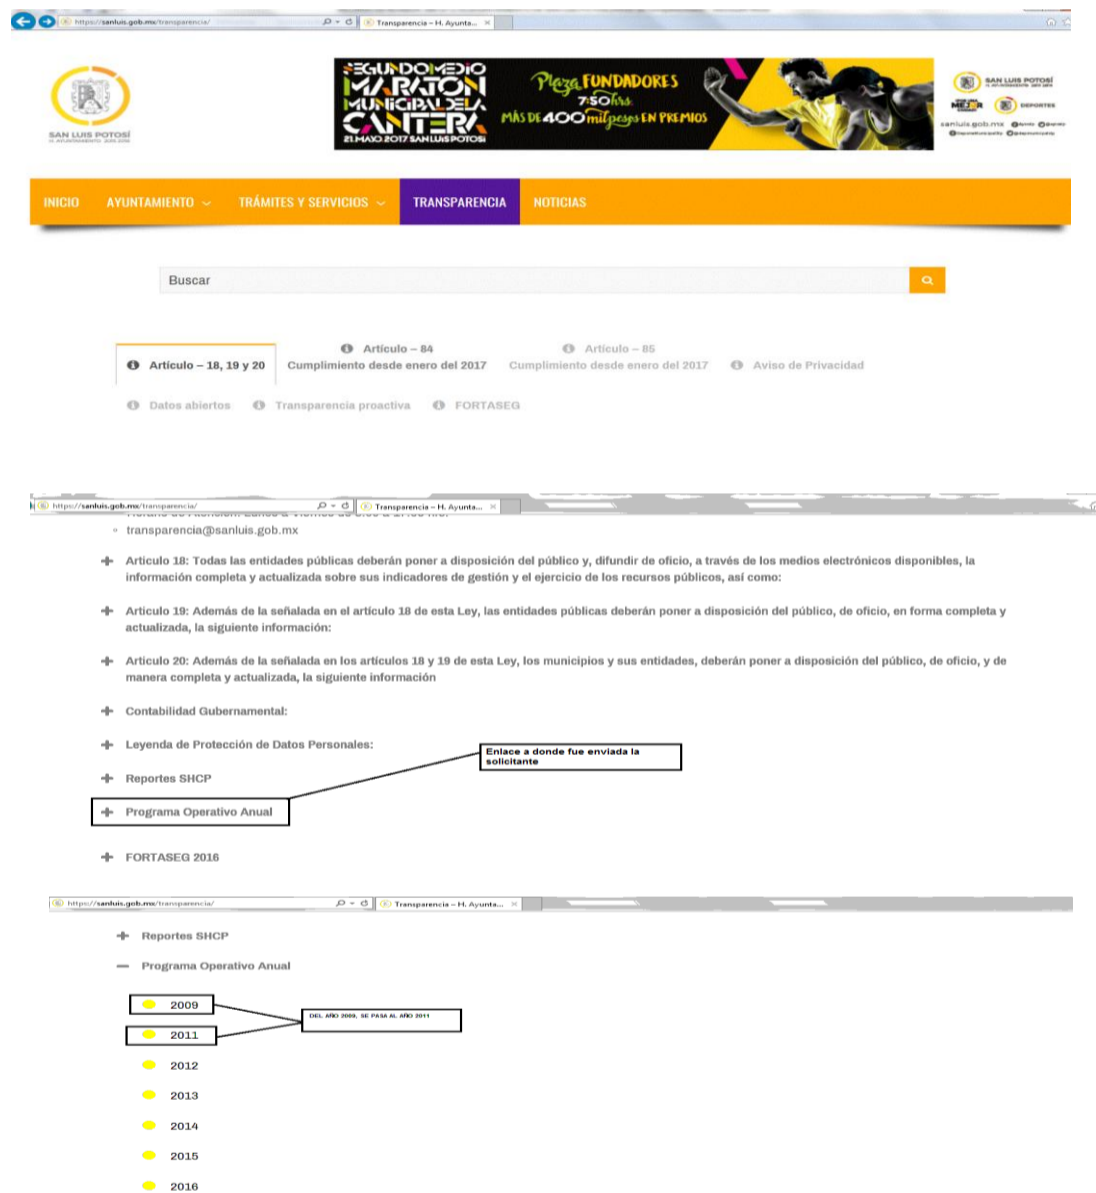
https://sanluis.gob.mx/transparencia/
Transparencia – H. Ayunta...

SAN LUIS POTOSÍ

SEGUNDO MEDIO MARATÓN MUNICIPAL DE LA CANTERA
21 MAYO 2017 SAN LUIS POTOSÍ
Plaza FUNDADORES 7:50 hrs.
MÁS DE 400 mil pesos EN PREMIOS

SAN LUIS POTOSÍ
DEPORTES
sanluis.gob.mx

INICIO AYUNTAMIENTO TRÁMITES Y SERVICIOS TRANSPARENCIA NOTICIAS

Buscar

Artículo – 18, 19 y 20
Artículo – 84 Cumplimiento desde enero del 2017
Artículo – 85 Cumplimiento desde enero del 2017
Aviso de Privacidad
Datos abiertos
Transparencia proactiva
FORTASEG

https://sanluis.gob.mx/transparencia/
Transparencia – H. Ayunta...

transparencia@sanluis.gob.mx

Articulo 18: Todas las entidades públicas deberán poner a disposición del público y, difundir de oficio, a través de los medios electrónicos disponibles, la información completa y actualizada sobre sus indicadores de gestión y el ejercicio de los recursos públicos, así como:

Articulo 19: Además de la señalada en el artículo 18 de esta Ley, las entidades públicas deberán poner a disposición del público, de oficio, en forma completa y actualizada, la siguiente información:

Articulo 20: Además de la señalada en los artículos 18 y 19 de esta Ley, los municipios y sus entidades, deberán poner a disposición del público, de oficio, y de manera completa y actualizada, la siguiente información

Contabilidad Gubernamental:

Leyenda de Protección de Datos Personales:

Enlace a donde fue enviada la solicitante

Reportes SHCP

Programa Operativo Anual

FORTASEG 2016

https://sanluis.gob.mx/transparencia/
Transparencia – H. Ayunta...

Reportes SHCP

Programa Operativo Anual

2009
2011
DEL AÑO 2009, SE PASA AL AÑO 2011
2012
2013
2014
2015
2016